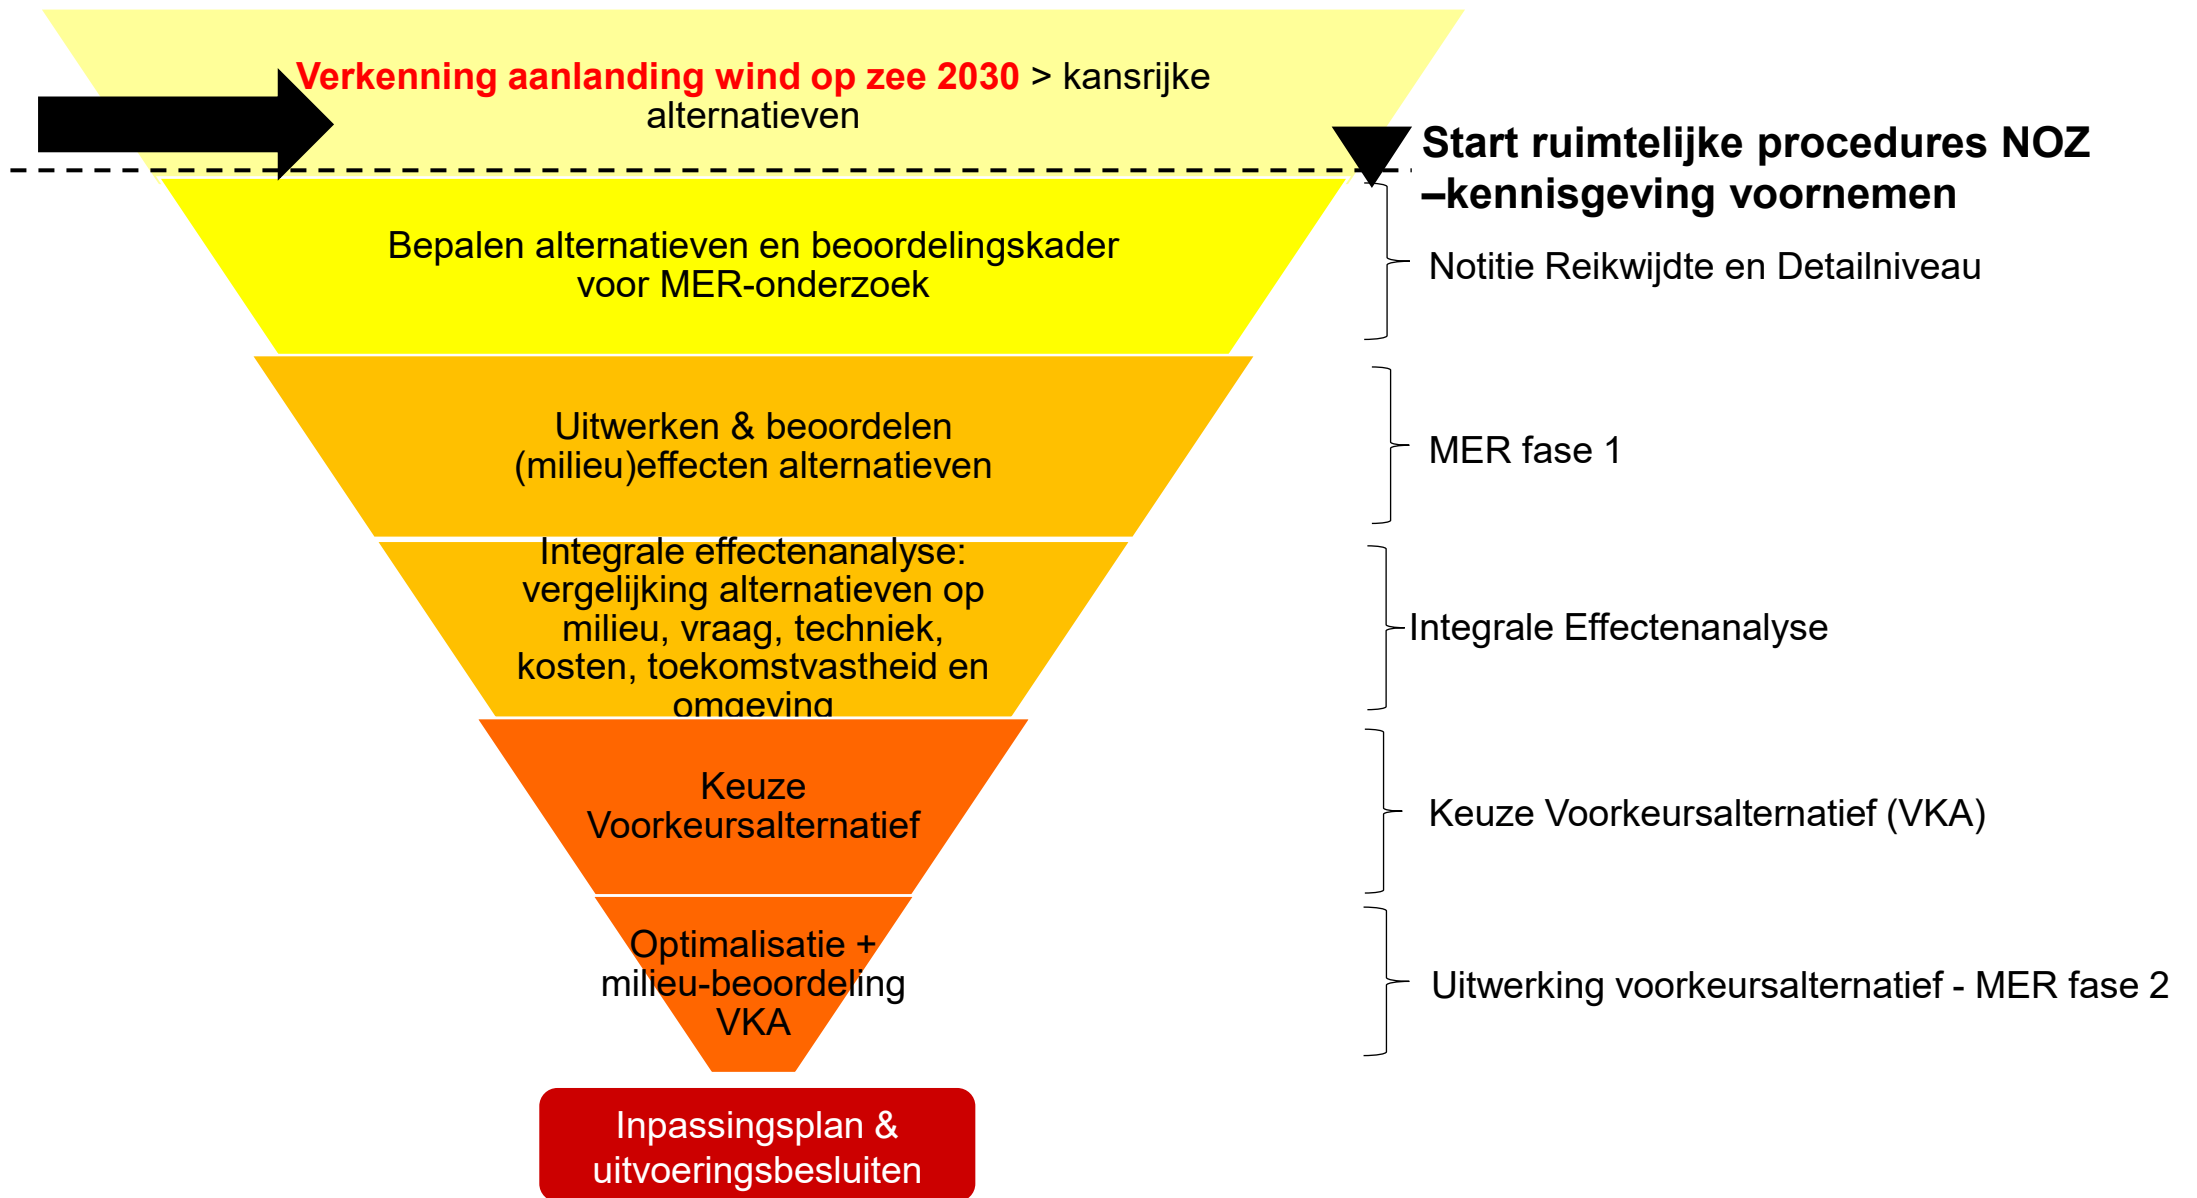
Verkenning aanlanding wind op zee 2030 > kansrijke alternatieven

Start ruimtelijke procedures NOZ –kennisgeving voornemen

Bepalen alternatieven en beoordelingskader voor MER-onderzoek

Notitie Reikwijdte en Detailniveau

Uitwerken & beoordelen (milieu)effecten alternatieven

MER fase 1

Integrale effectenanalyse: vergelijking alternatieven op milieu, vraag, techniek, kosten, toekomstvastheid en omgeving

Integrale Effectenanalyse

Keuze Voorkeursalternatief

Keuze Voorkeursalternatief (VKA)

Optimalisatie + milieu-beoordeling VKA

Uitwerking voorkeursalternatief - MER fase 2

Inpassingsplan & uitvoeringsbesluiten